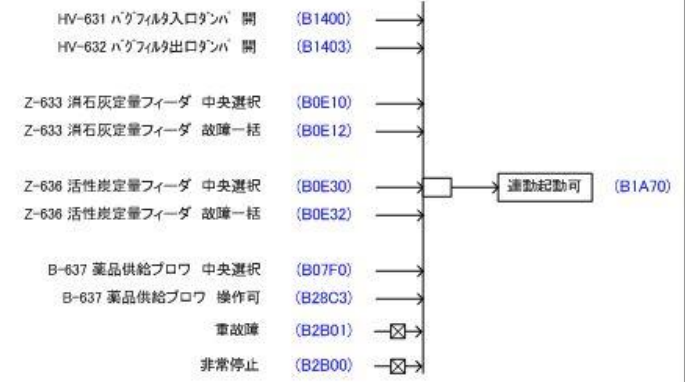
HV-631 バグフィルタ入口ダンパ 開 (B1400)
HV-632 バグフィルタ出口ダンパ 開 (B1403)

Z-633 消石灰定量フィーダ 中央選択 (B0E10)
Z-633 消石灰定量フィーダ 故障一括 (B0E12)

Z-636 活性炭定量フィーダ 中央選択 (B0E30)
Z-636 活性炭定量フィーダ 故障一括 (B0E32)

連動起動可 (B1A70)

B-637 薬品供給ブロワ 中央選択 (B07F0)
B-637 薬品供給ブロワ 操作可 (B28C3)
重故障 (B2B01)
非常停止 (B2B00)